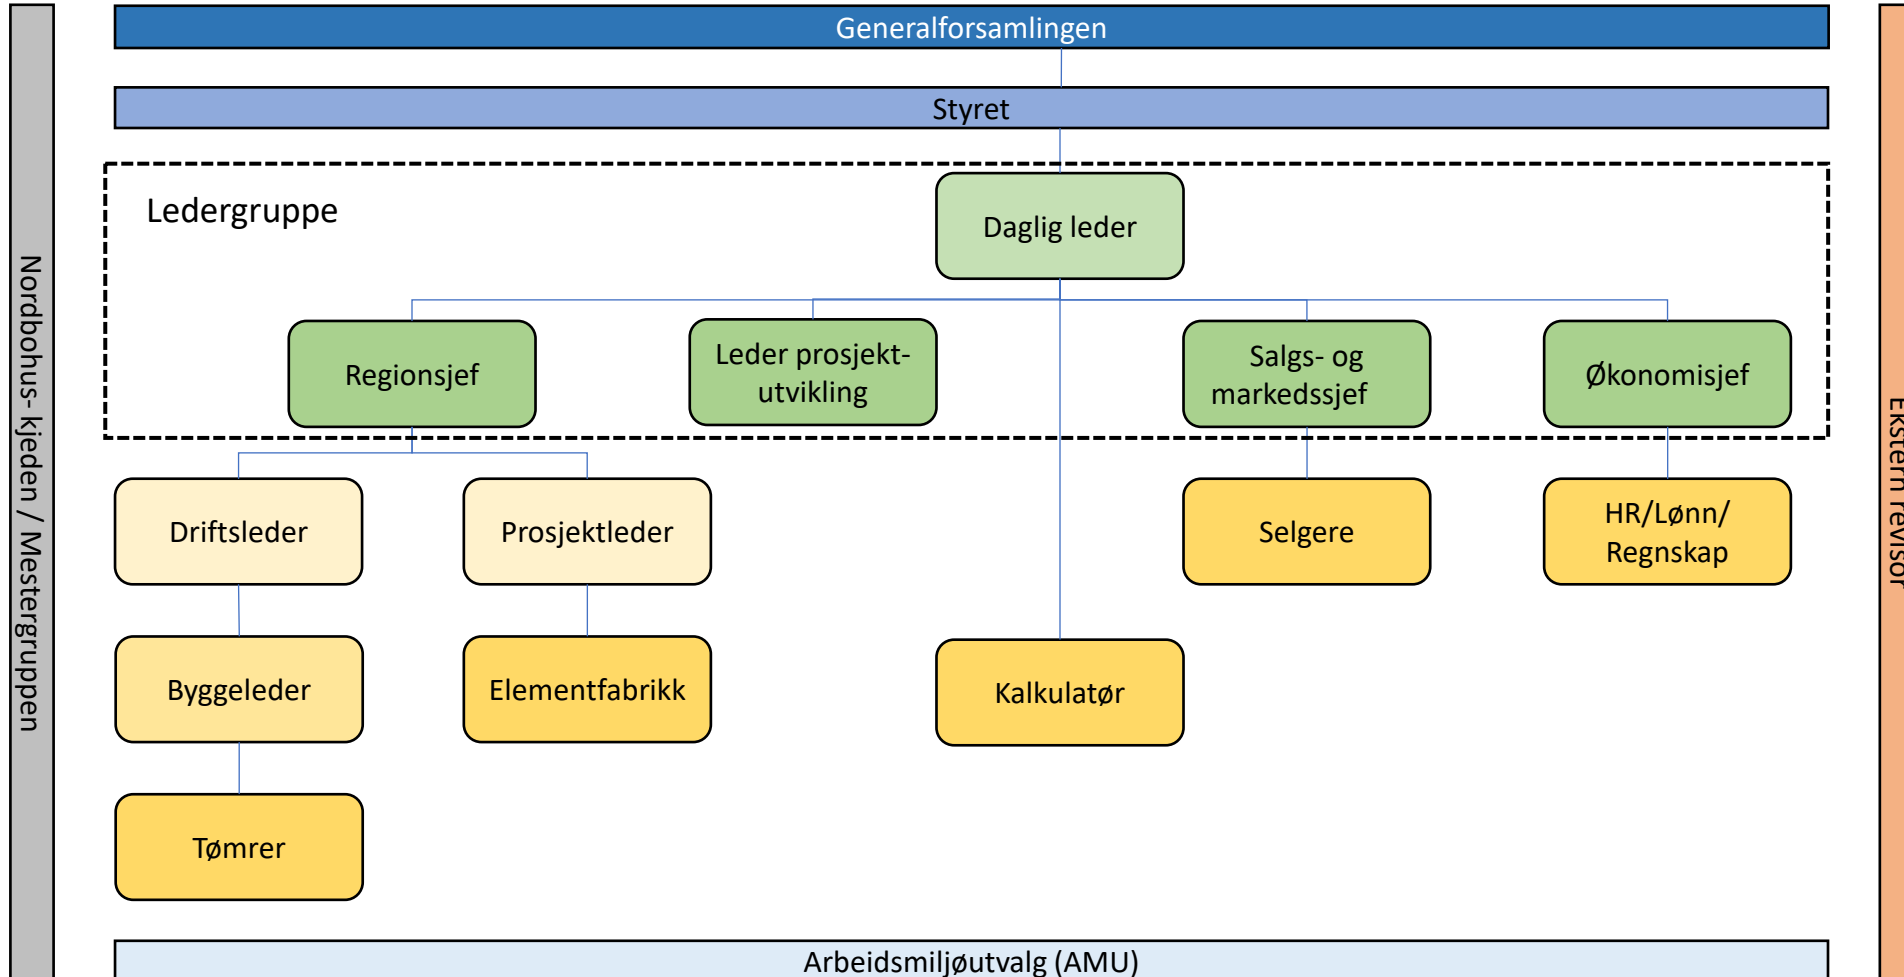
Nordbohus- kjeden / Mestergruppen

Generalforsamlingen

Styret

Ledergruppe

Daglig leder

Regionsjef

Leder prosjektutvikling

Salgs- og markedssjef

Økonomisjef

Driftsleder

Prosjektleder

Selgere

HR/Lønn/ Regnskap

Byggeleder

Elementfabrikk

Kalkulatør

Tømrer

Arbeidsmiljøutvalg (AMU)

Ekstern revisor